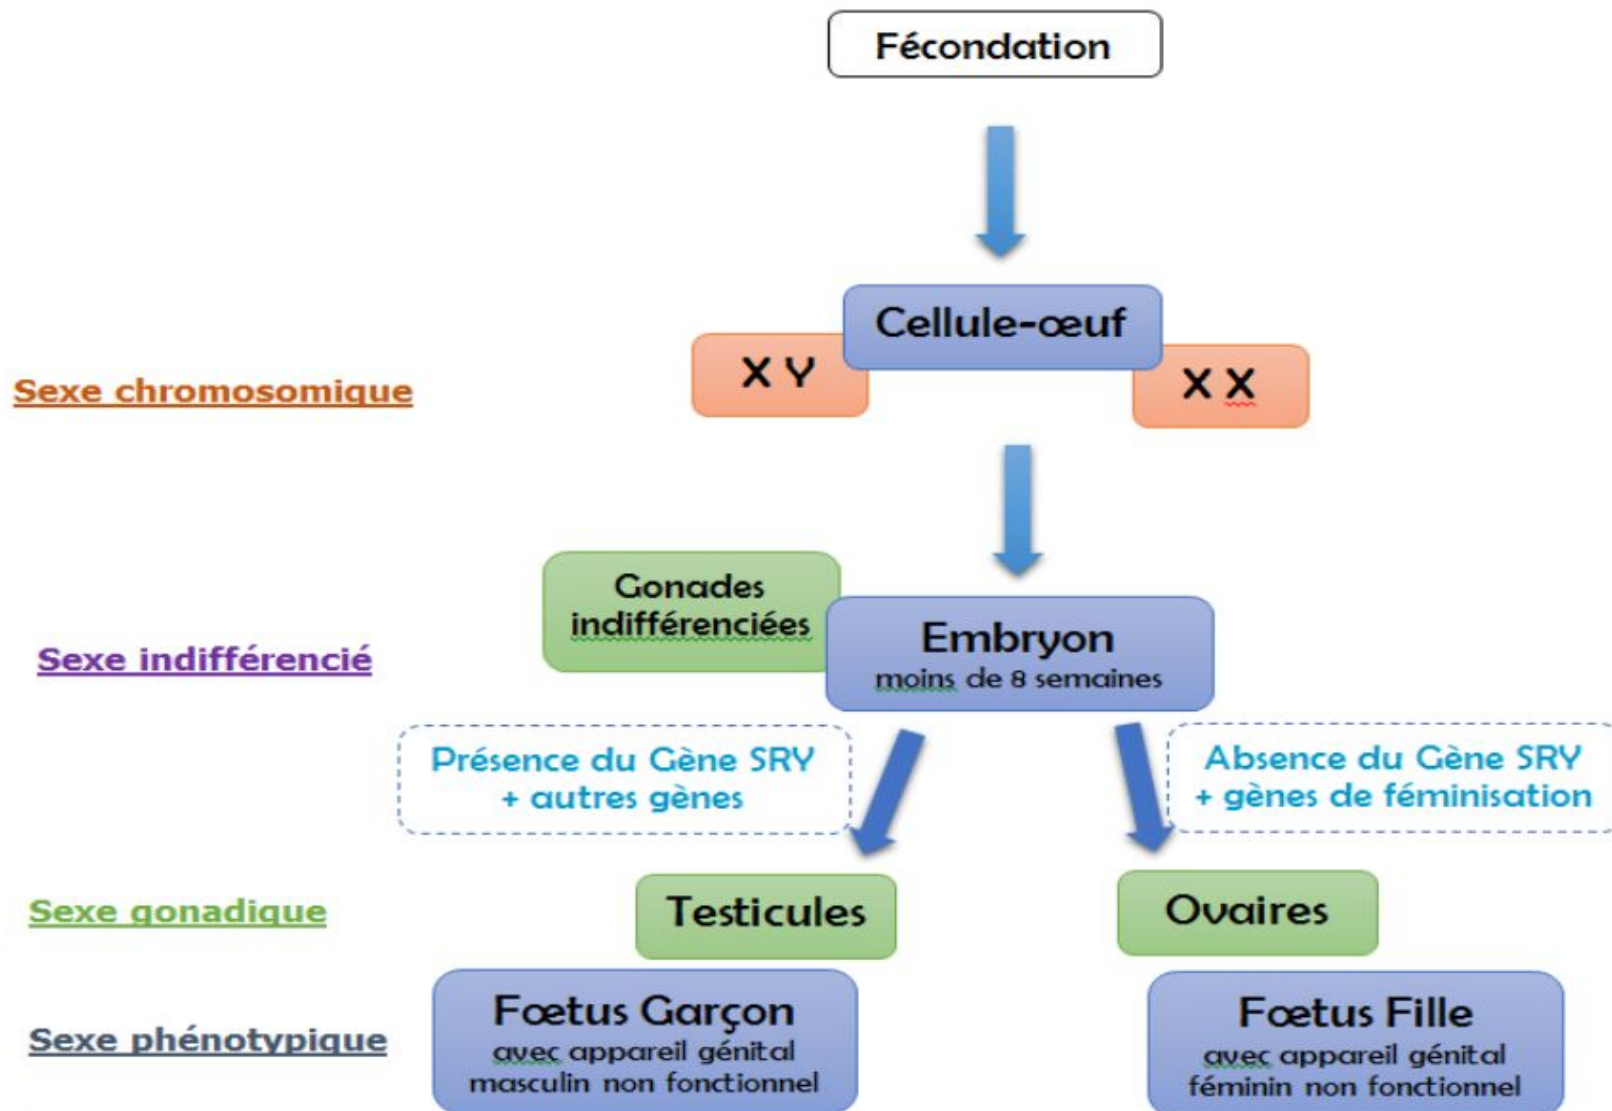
Fécondation

Cellule-œuf

X Y

X X

Sexe chromosomique

Gonades indifférenciées

Embryon
moins de 8 semaines

Sexe indifférencié

Présence du Gène SRY
+ autres gènes

Absence du Gène SRY
+ gènes de féminisation

Sexe gonadique

Testicules

Ovaires

Sexe phénotypique

Fœtus Garçon
avec appareil génital masculin non fonctionnel

Fœtus Fille
avec appareil génital féminin non fonctionnel